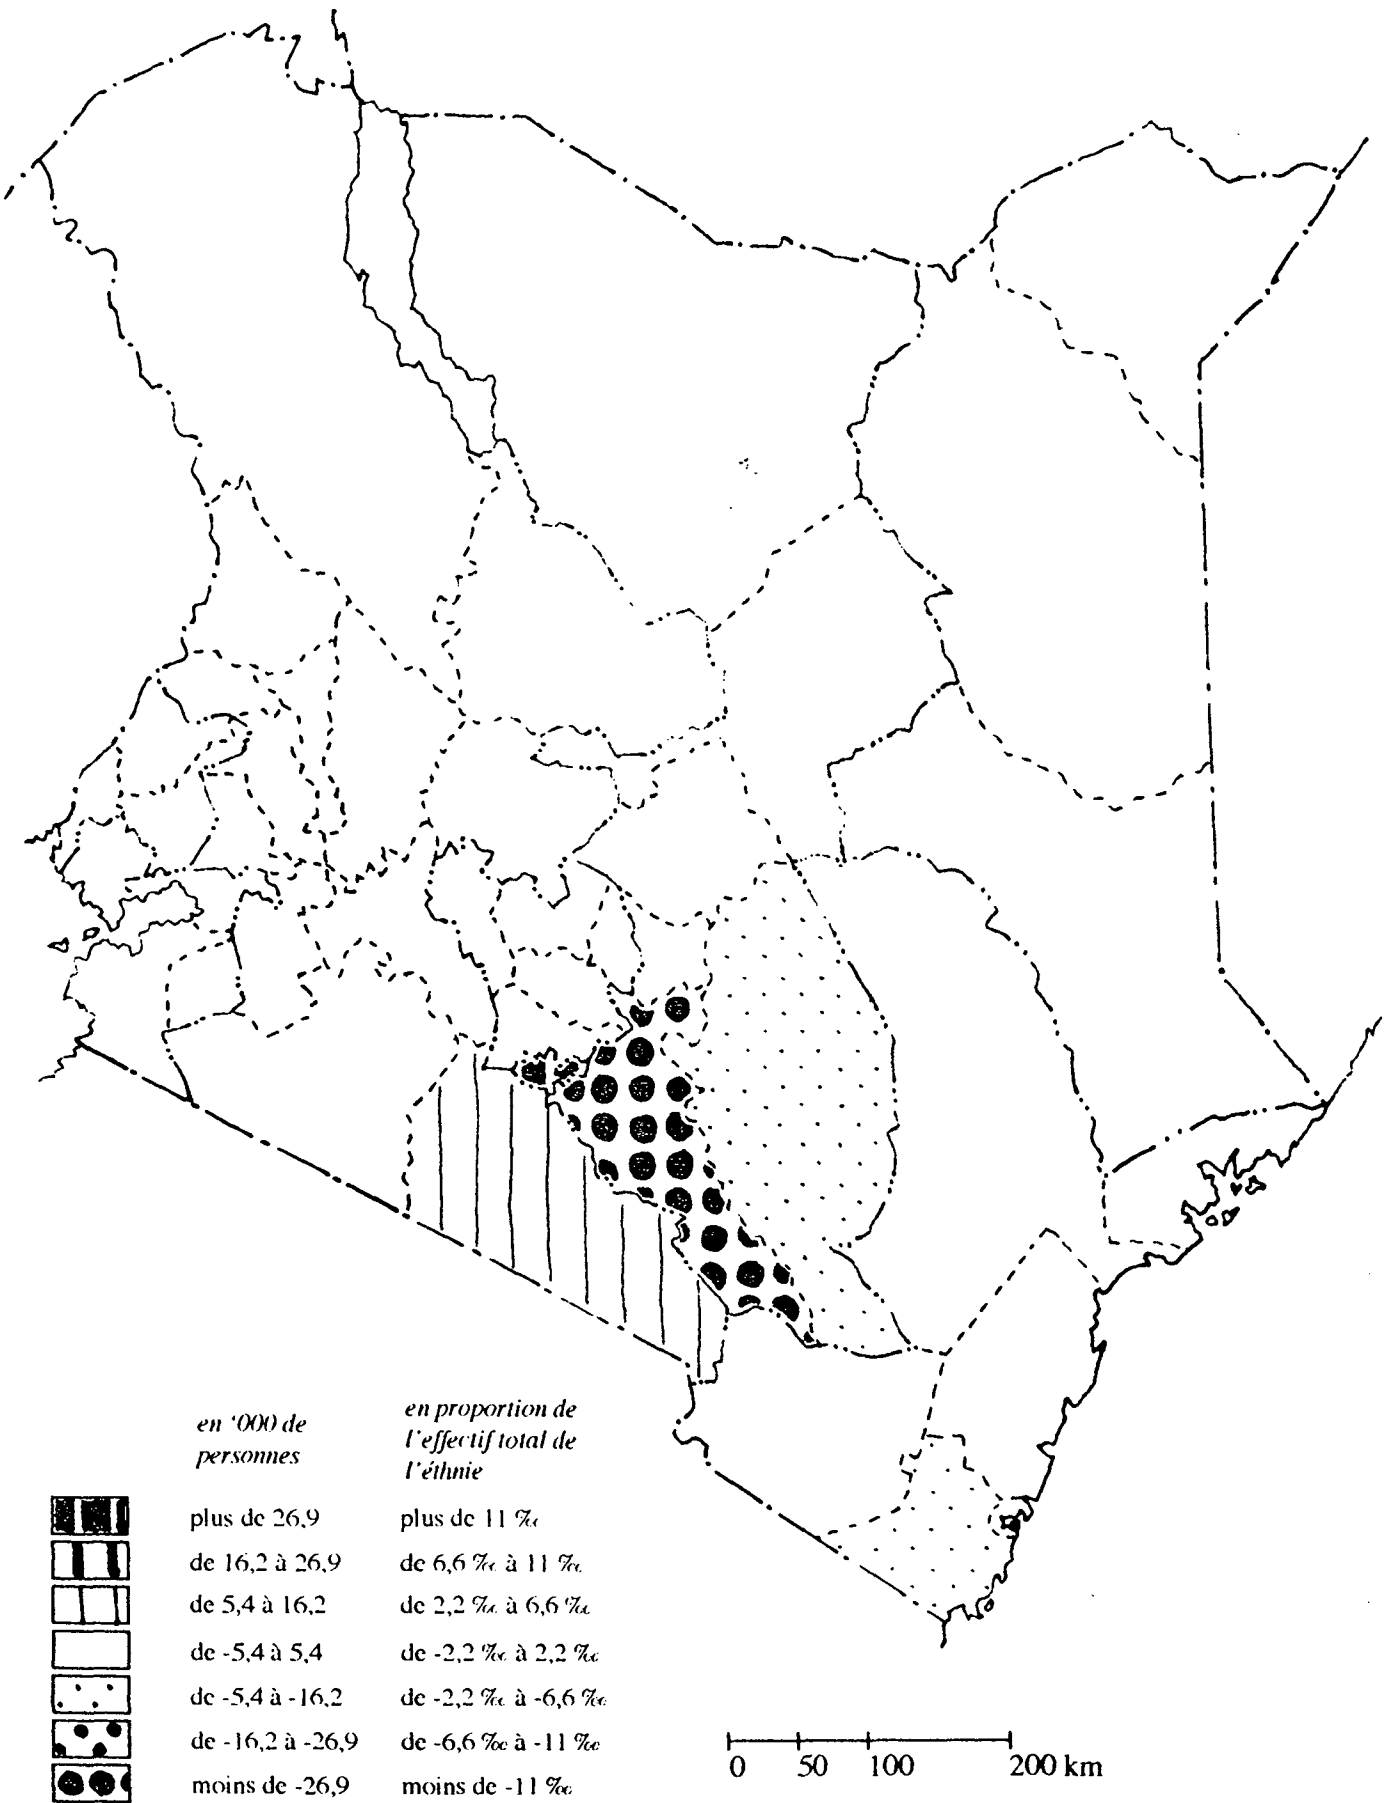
en '000 de personnes

en proportion de l'effectif total de l'éthnie

| en '000 de personnes | en proportion de l'effectif total de l'éthnie |
|---|---|
| plus de 26,9 | plus de 11 ‰ |
| de 16,2 à 26,9 | de 6,6 ‰ à 11 ‰ |
| de 5,4 à 16,2 | de 2,2 ‰ à 6,6 ‰ |
| de -5,4 à 5,4 | de -2,2 ‰ à 2,2 ‰ |
| de -5,4 à -16,2 | de -2,2 ‰ à -6,6 ‰ |
| de -16,2 à -26,9 | de -6,6 ‰ à -11 ‰ |
| moins de -26,9 | moins de -11 ‰ |

0 50 100 200 km